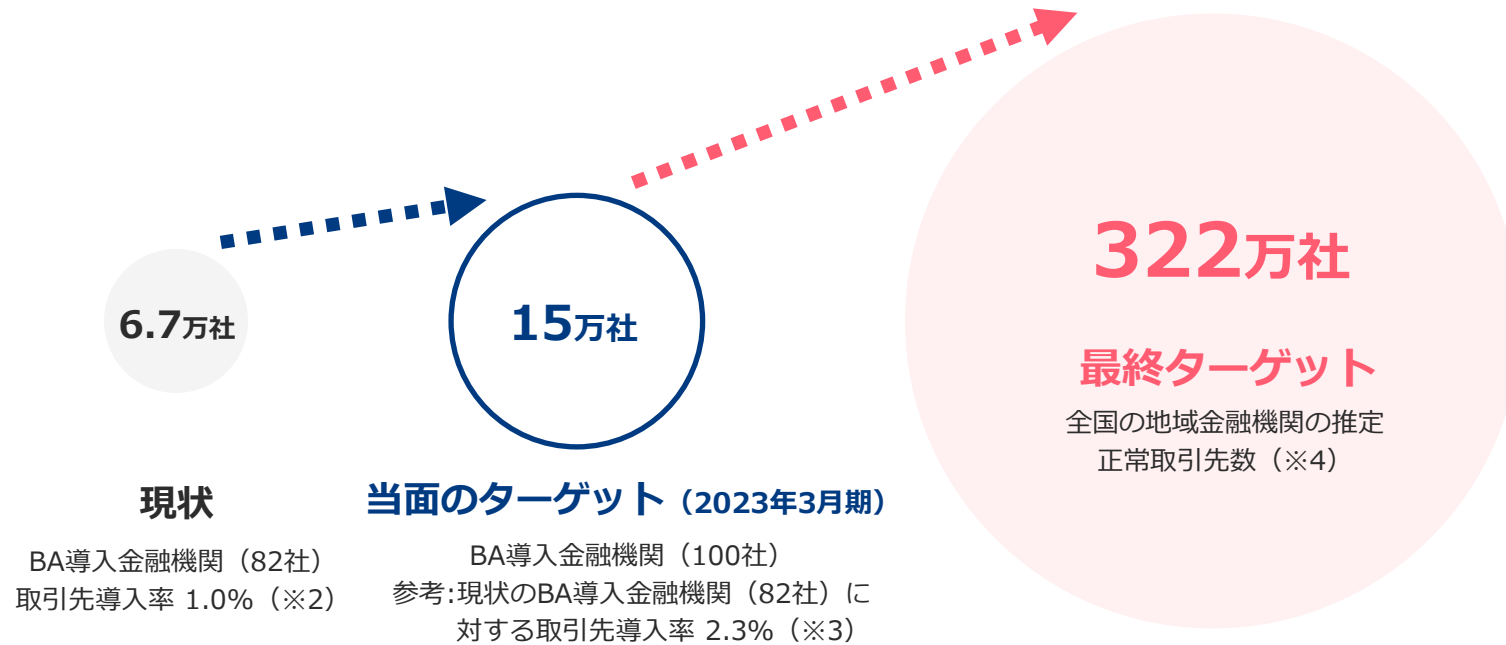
6.7万社

現状

BA導入金融機関（82社）
取引先導入率 1.0%（※2）

15万社

当面のターゲット（2023年3月期）

BA導入金融機関（100社）
参考:現状のBA導入金融機関（82社）に対する取引先導入率 2.3%（※3）

322万社

最終ターゲット

全国の地域金融機関の推定
正常取引先数（※4）